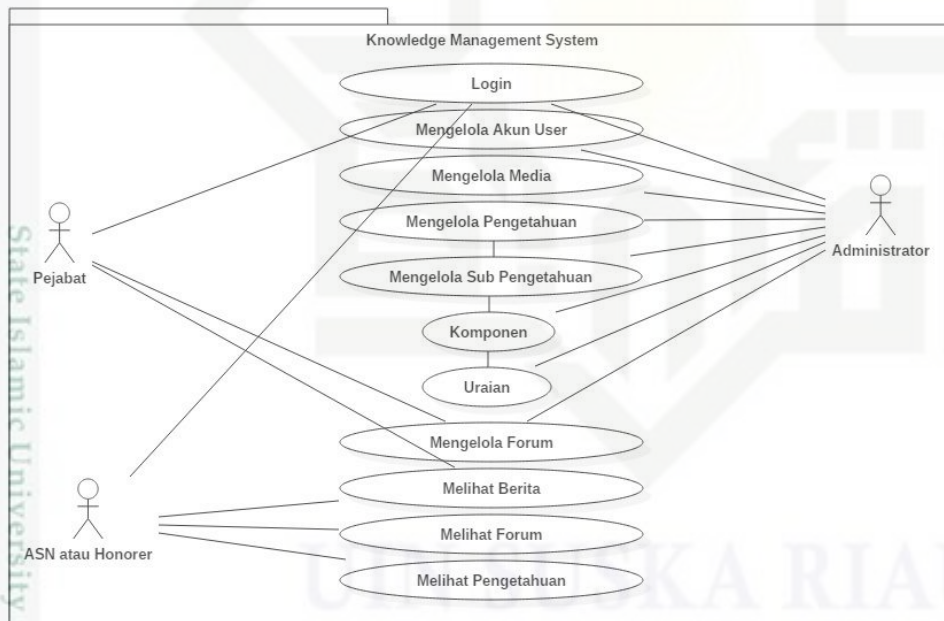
Knowledge Management System

Login

Mengelola Akun User

Mengelola Media

Mengelola Pengetahuan

Mengelola Sub Pengetahuan

Komponen

Uraian

Mengelola Forum

Melihat Berita

Melihat Forum

Melihat Pengetahuan

Pejabat

ASN atau Honorer

Administrator

State Islamic University

UIN SUSKA RIAU